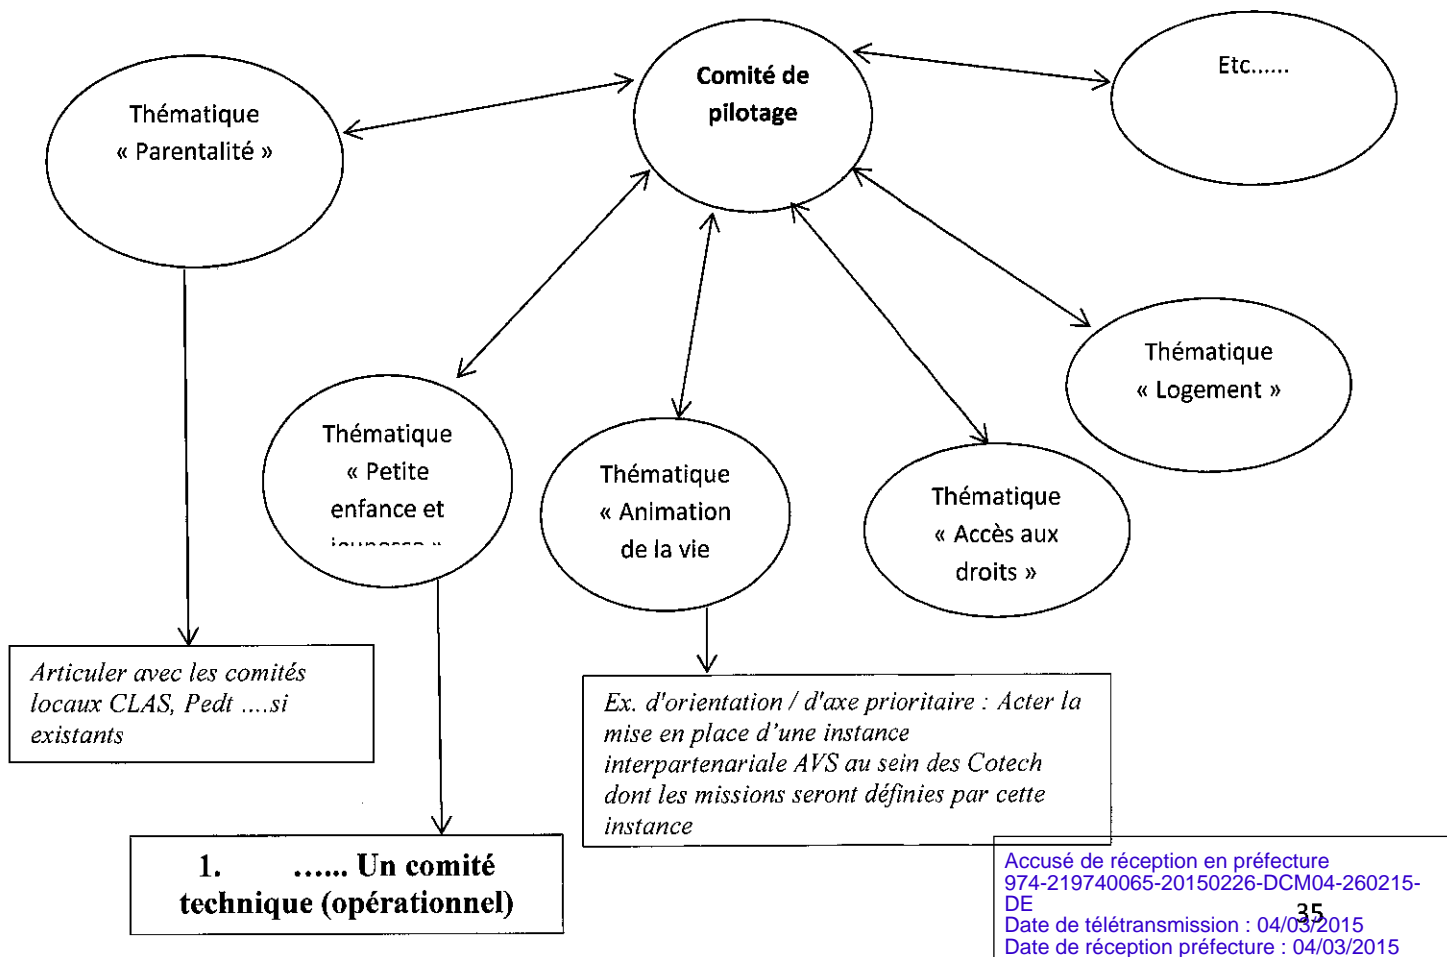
Comité de pilotage

Etc......

Thématique « Parentalité »

Thématique « Logement »

Thématique « Petite enfance et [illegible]

Thématique « Animation de la vie

Thématique « Accès aux droits »

Articuler avec les comités locaux CLAS, Pedt ....si existants

Ex. d'orientation / d'axe prioritaire : Acter la mise en place d'une instance interpartenariale AVS au sein des Cotech dont les missions seront définies par cette instance

1. ...... Un comité technique (opérationnel)

Accusé de réception en préfecture
974-219740065-20150226-DCM04-260215-DE
Date de télétransmission : 04/03/2015
Date de réception préfecture : 04/03/2015

35